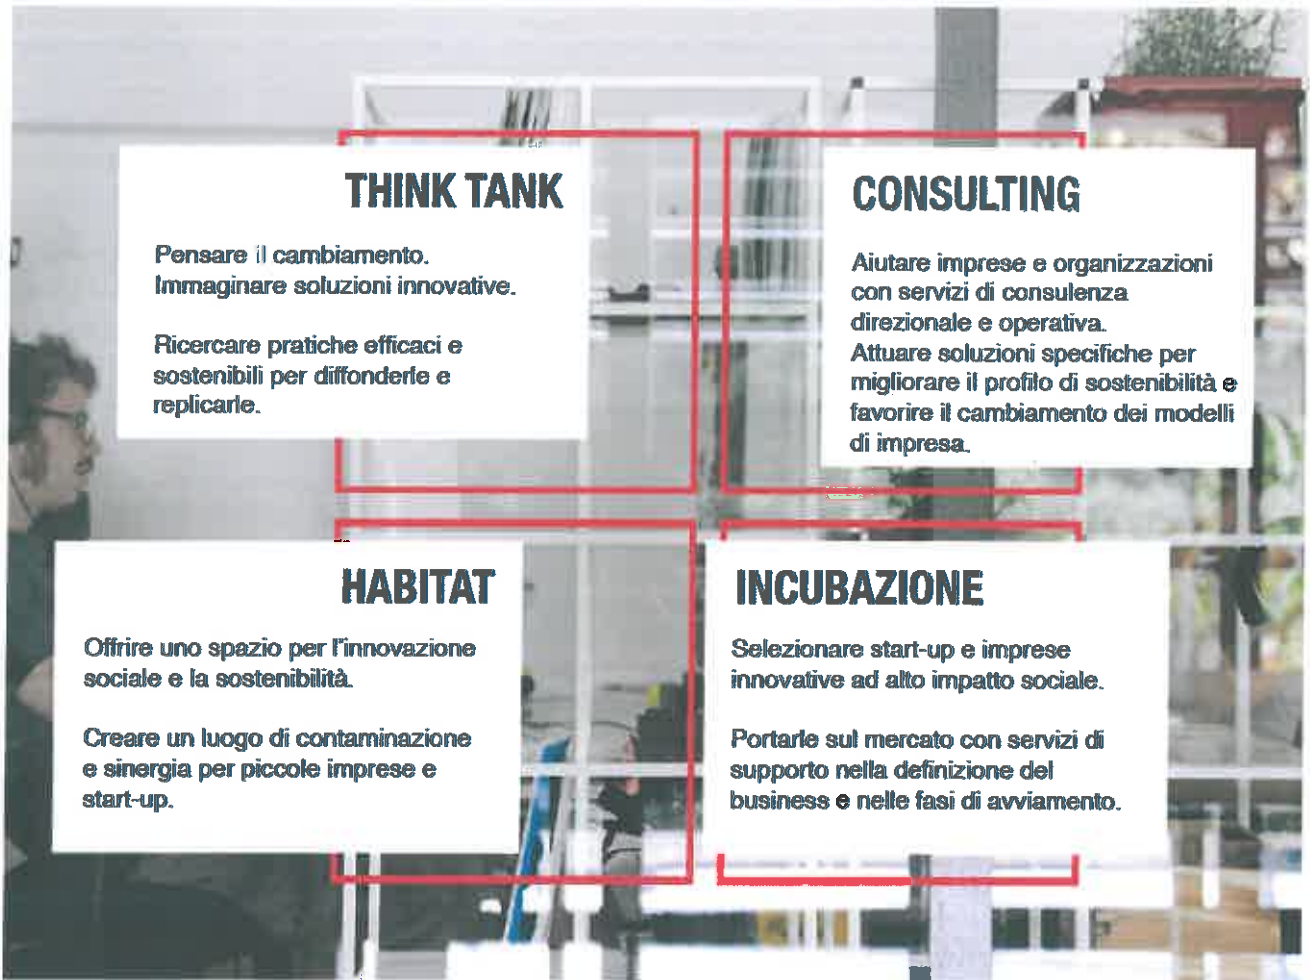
THINK TANK

Pensare il cambiamento. Immaginare soluzioni innovative.

Ricercare pratiche efficaci e sostenibili per diffonderle e replicarle.

CONSULTING

Aiutare imprese e organizzazioni con servizi di consulenza direzionale e operativa. Attuare soluzioni specifiche per migliorare il profilo di sostenibilità e favorire il cambiamento dei modelli di impresa.

HABITAT

Offrire uno spazio per l'innovazione sociale e la sostenibilità.

Creare un luogo di contaminazione e sinergia per piccole imprese e start-up.

INCUBAZIONE

Selezionare start-up e imprese innovative ad alto impatto sociale.

Portarle sul mercato con servizi di supporto nella definizione del business e nelle fasi di avviamento.